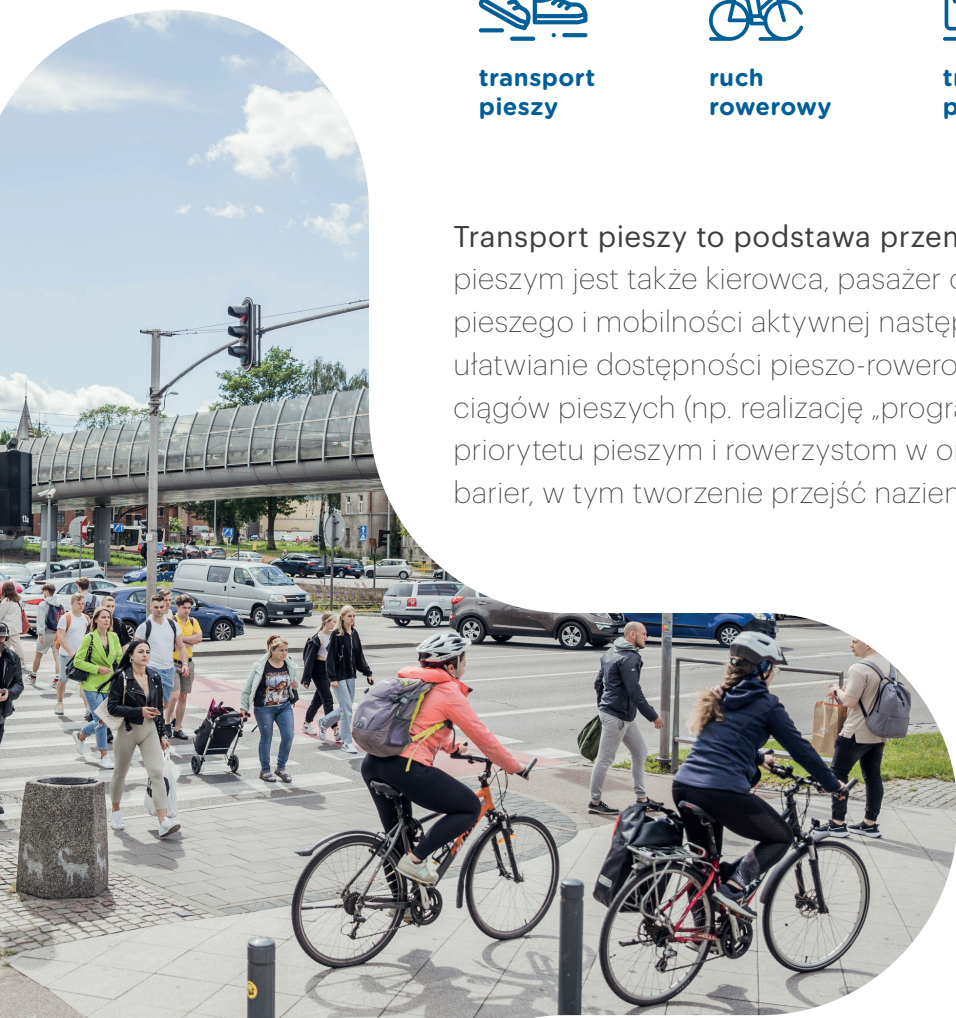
transport pieszy

ruch rowerowy

tr
p

Transport pieszy to podstawa przem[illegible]
pieszym jest także kierowca, pasażer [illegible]
pieszego i mobilności aktywnej nastę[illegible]
ułatwianie dostępności pieszo-rowero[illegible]
ciągów pieszych (np. realizację „progr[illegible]
priorytetu pieszym i rowerzystom w o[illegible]
barier, w tym tworzenie przejść nazie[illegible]